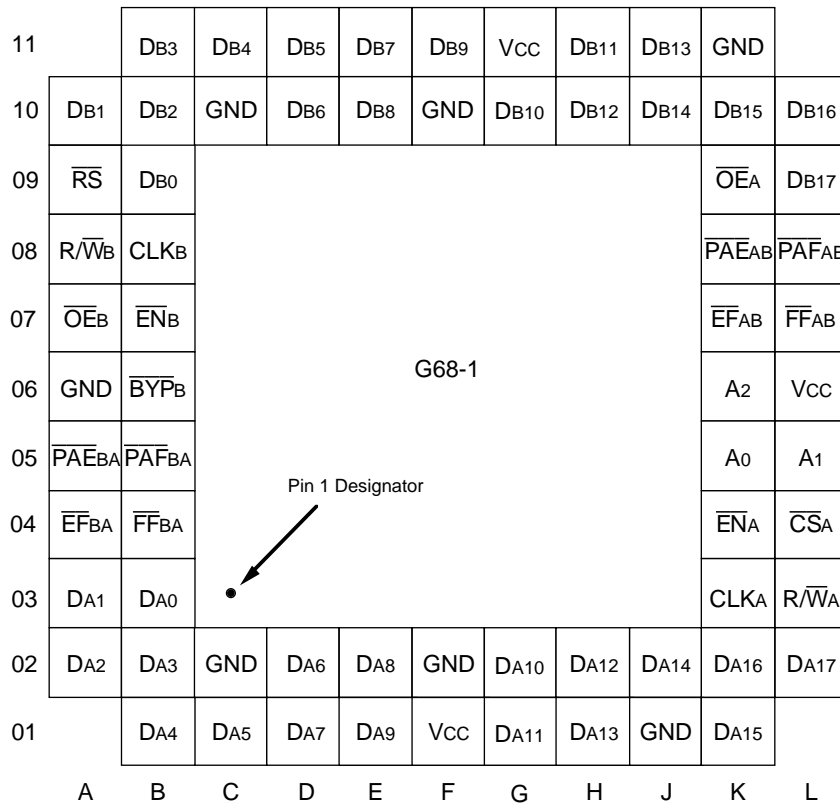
| | | | | | | | | | | | |
|---|---|---|---|---|---|---|---|---|---|---|---|
| 11 | | DB3 | DB4 | DB5 | DB7 | DB9 | VCC | DB11 | DB13 | GND | |
| 10 | DB1 | DB2 | GND | DB6 | DB8 | GND | DB10 | DB12 | DB14 | DB15 | DB16 |
| 09 | $\overline{RS}$ | DB0 | | | | | | | | $\overline{OE}$A | DB17 |
| 08 | R/$\overline{W}$B | CLKB | | | | | | | | $\overline{PAE}$AB | $\overline{PAF}$AB |
| 07 | $\overline{OE}$B | $\overline{EN}$B | | | | | | | | $\overline{EF}$AB | $\overline{FF}$AB |
| 06 | GND | $\overline{BYP}$B | | | | G68-1 | | | | A2 | VCC |
| 05 | $\overline{PAE}$BA | $\overline{PAF}$BA | | | | | | | | A0 | A1 |
| 04 | $\overline{EF}$BA | $\overline{FF}$BA | | | Pin 1 Designator | | | | | $\overline{EN}$A | $\overline{CS}$A |
| 03 | DA1 | DA0 | | | | | | | | CLKA | R/$\overline{W}$A |
| 02 | DA2 | DA3 | GND | DA6 | DA8 | GND | DA10 | DA12 | DA14 | DA16 | DA17 |
| 01 | | DA4 | DA5 | DA7 | DA9 | VCC | DA11 | DA13 | GND | DA15 | |
| | A | B | C | D | E | F | G | H | J | K | L |